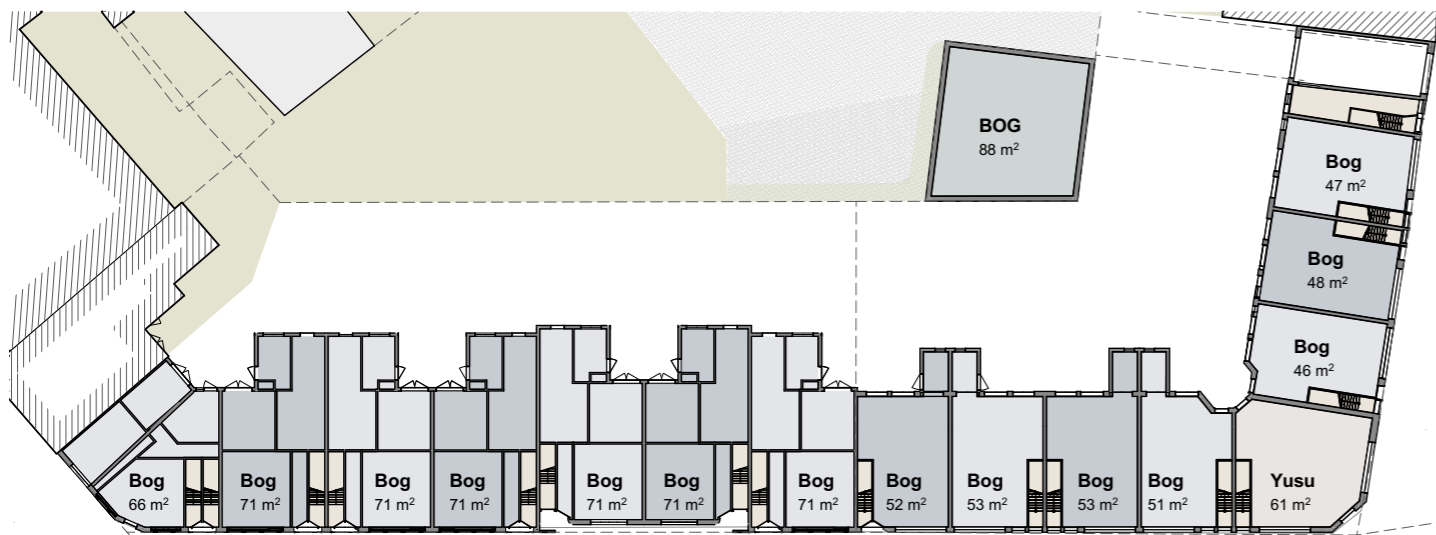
BOG
88 m$^2$

Bog
47 m$^2$

Bog
48 m$^2$

Bog
46 m$^2$

Bog
66 m$^2$

Bog
71 m$^2$

Bog
71 m$^2$

Bog
71 m$^2$

Bog
71 m$^2$

Bog
71 m$^2$

Bog
71 m$^2$

Bog
52 m$^2$

Bog
53 m$^2$

Bog
53 m$^2$

Bog
51 m$^2$

Yusu
61 m$^2$